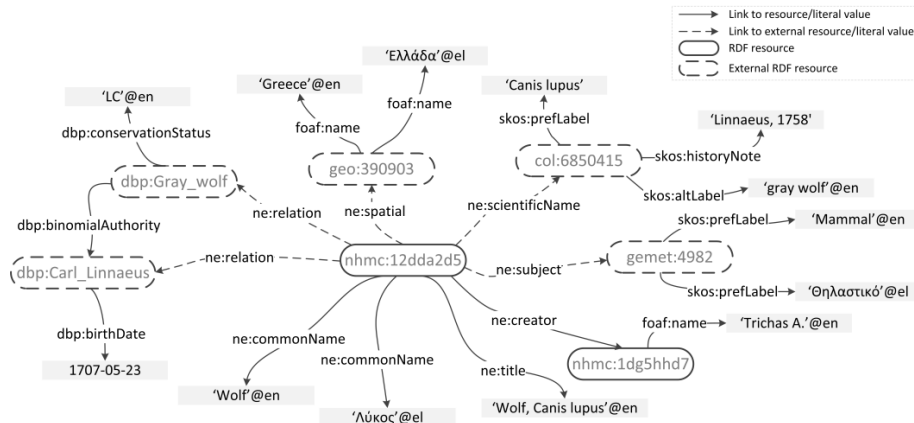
Link to resource/literal value
Link to external resource/literal value
RDF resource
External RDF resource

'LC'@en
dbp:conservationStatus
dbp:Gray_wolf
dbp:binomialAuthority
dbp:Carl_Linnaeus
dbp:birthDate
1707-05-23

'Greece'@en
'Ελλάδα'@el
foaf:name
foaf:name
geo:390903
ne:relation
ne:spatial
ne:relation

'Canis lupus'
skos:prefLabel
'Linnaeus, 1758'
col:6850415
skos:historyNote
skos:altLabel
'gray wolf'@en
ne:scientificName

nhmc:12dda2d5
ne:subject
gemet:4982
skos:prefLabel
'Mammal'@en
skos:prefLabel
'Θηλαστικό'@el

ne:commonName
ne:commonName
ne:title
ne:creator
foaf:name
'Trichas A.'@en
nhmc:1dg5hhd7
'Wolf'@en
'Λύκος'@el
'Wolf, Canis lupus'@en